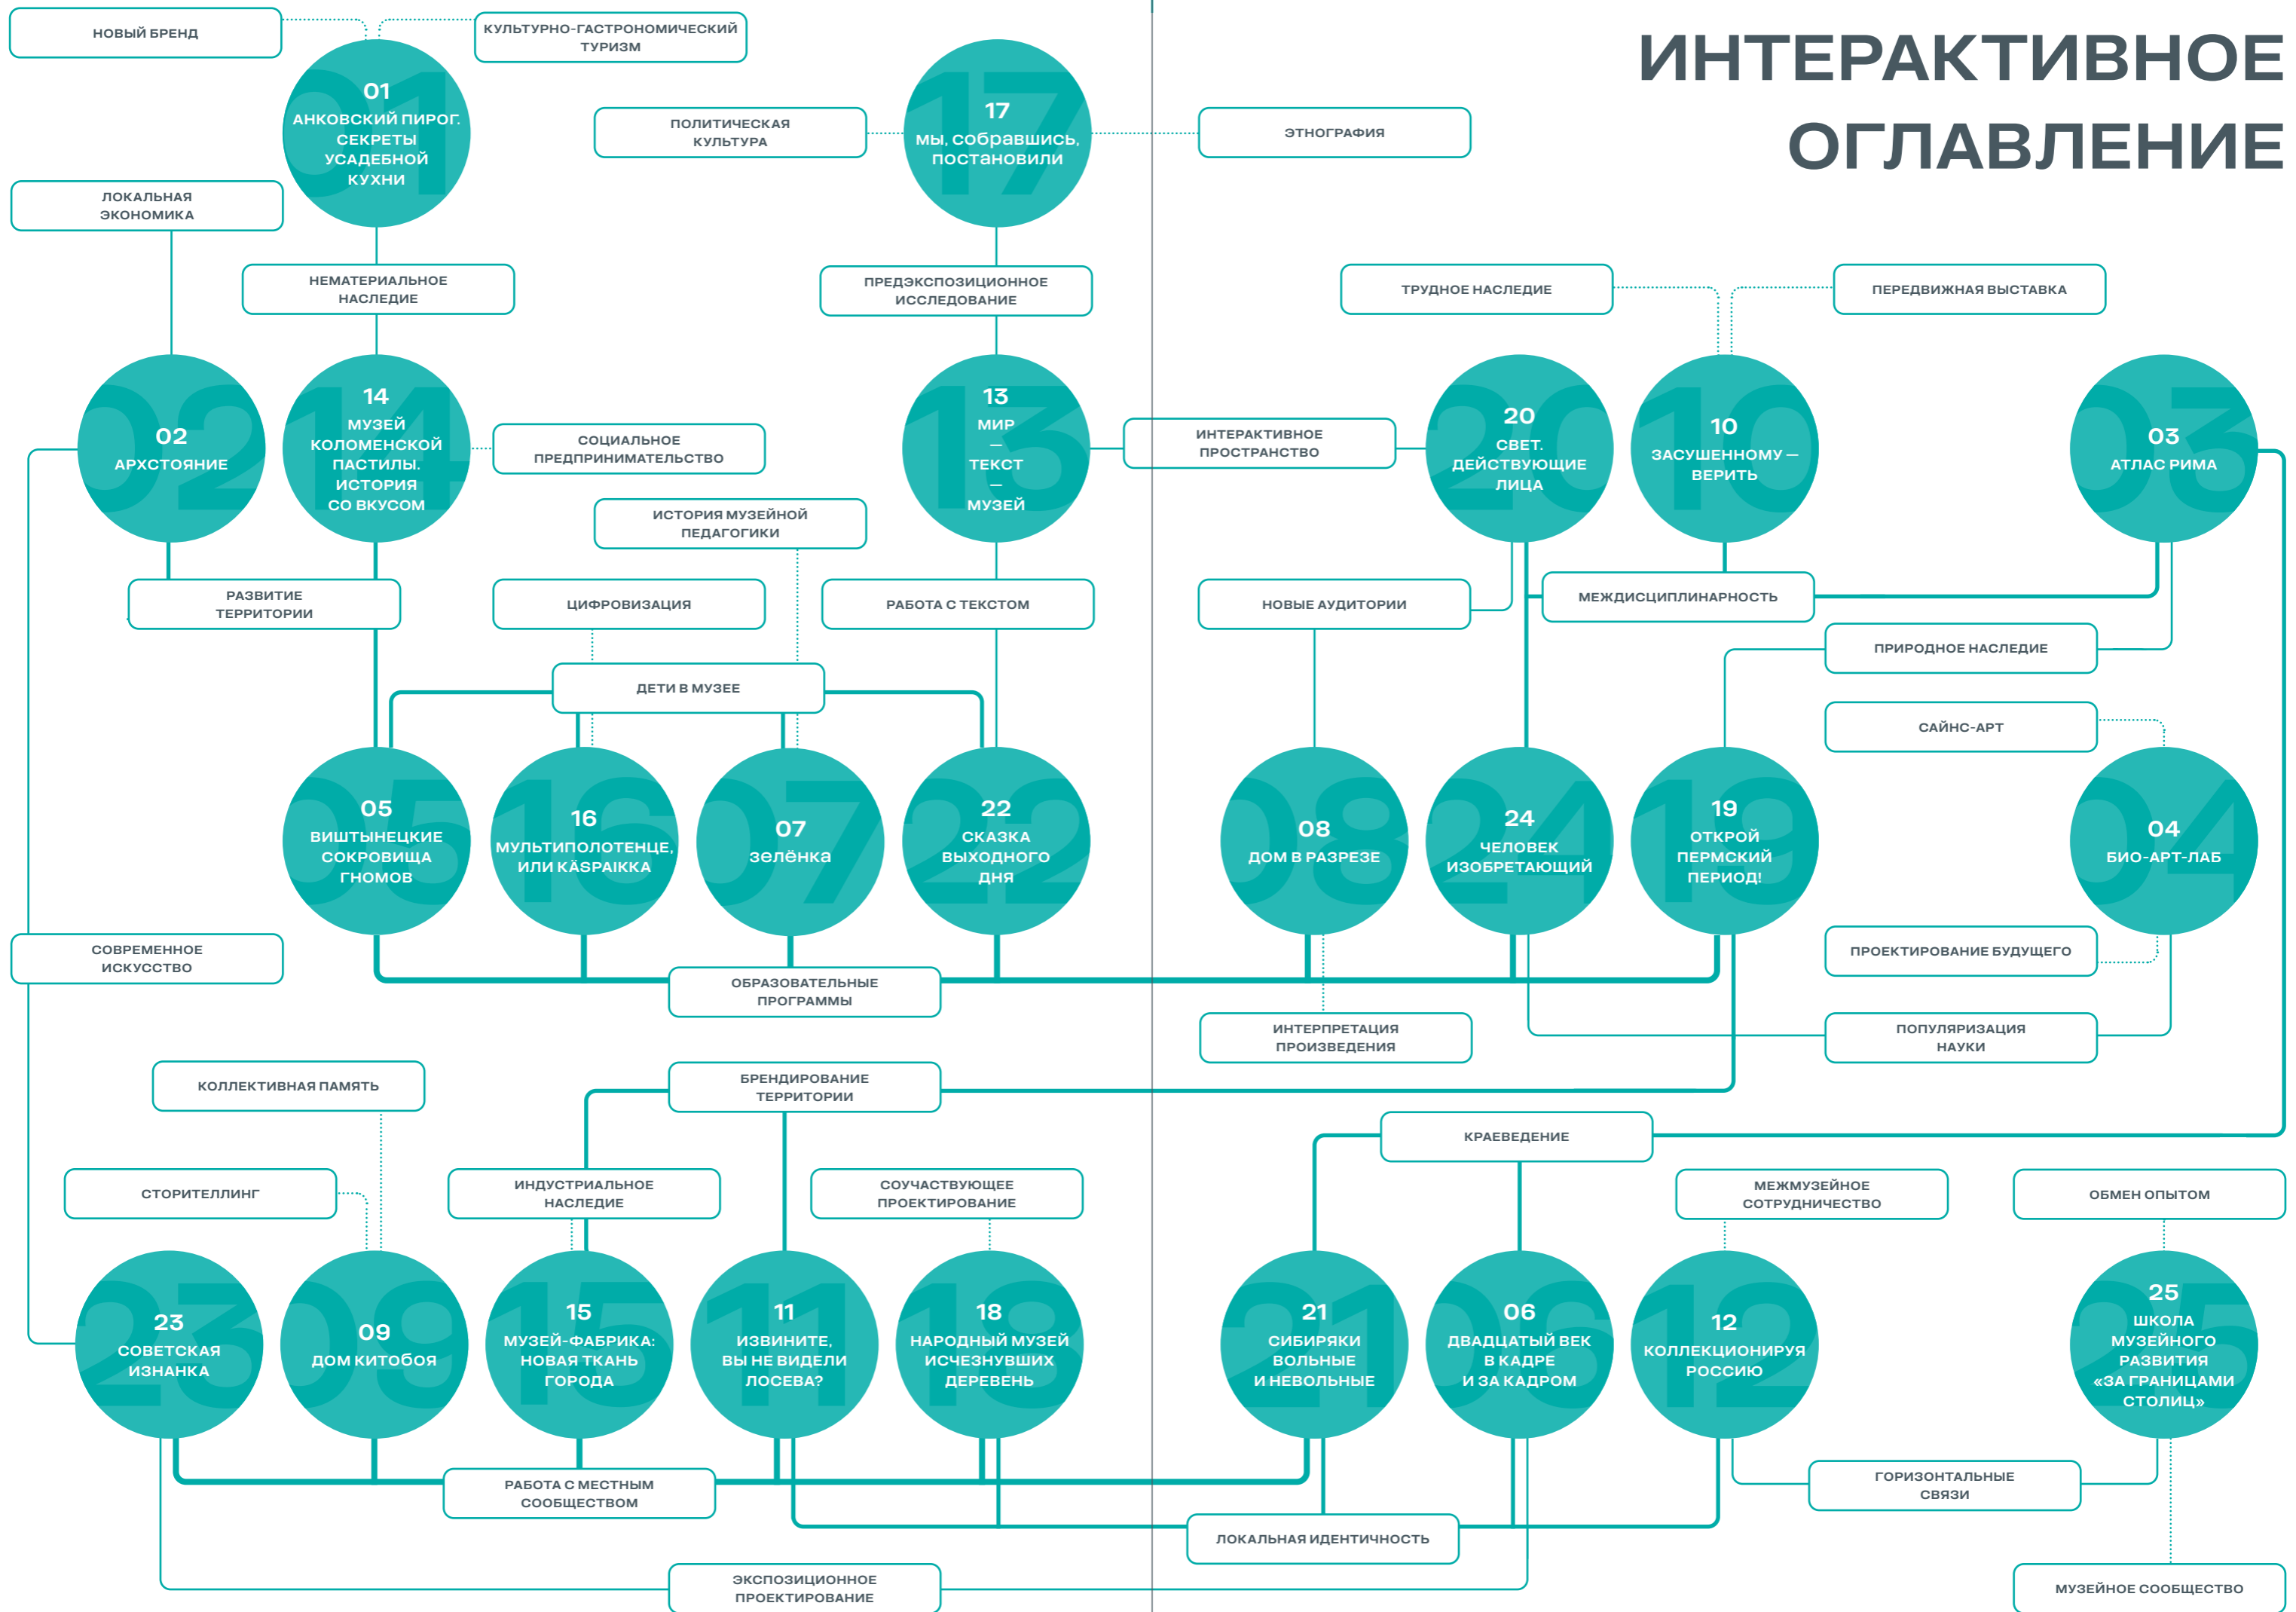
ИНТЕРАКТИВНОЕ ОГЛАВЛЕНИЕ

НОВЫЙ БРЕНД

КУЛЬТУРНО-ГАСТРОНОМИЧЕСКИЙ ТУРИЗМ

01 АНКОВСКИЙ ПИРОГ. СЕКРЕТЫ УСАДЕБНОЙ КУХНИ

ПОЛИТИЧЕСКАЯ КУЛЬТУРА

17 МЫ, СОБРАВШИСЬ, ПОСТАНОВИЛИ

ЭТНОГРАФИЯ

ЛОКАЛЬНАЯ ЭКОНОМИКА

НЕМАТЕРИАЛЬНОЕ НАСЛЕДИЕ

ПРЕДЭКСПОЗИЦИОННОЕ ИССЛЕДОВАНИЕ

ТРУДНОЕ НАСЛЕДИЕ

ПЕРЕДВИЖНАЯ ВЫСТАВКА

02 АРХСТОЯНИЕ

14 МУЗЕЙ КОЛОМЕНСКОЙ ПАСТИЛЫ. ИСТОРИЯ СО ВКУСОМ

СОЦИАЛЬНОЕ ПРЕДПРИНИМАТЕЛЬСТВО

13 МИР — ТЕКСТ — МУЗЕЙ

ИНТЕРАКТИВНОЕ ПРОСТРАНСТВО

20 СВЕТ. ДЕЙСТВУЮЩИЕ ЛИЦА

10 ЗАСУШЕННОМУ — ВЕРИТЬ

03 АТЛАС РИМА

ИСТОРИЯ МУЗЕЙНОЙ ПЕДАГОГИКИ

РАЗВИТИЕ ТЕРРИТОРИИ

ЦИФРОВИЗАЦИЯ

РАБОТА С ТЕКСТОМ

НОВЫЕ АУДИТОРИИ

МЕЖДИСЦИПЛИНАРНОСТЬ

ПРИРОДНОЕ НАСЛЕДИЕ

ДЕТИ В МУЗЕЕ

САЙНС-АРТ

05 ВИШТЫНЕЦКИЕ СОКРОВИЩА ГНОМОВ

16 МУЛЬТИПОЛОТЕНЦЕ, ИЛИ KÄSPAIKKA

07 зелёнка

22 СКАЗКА ВЫХОДНОГО ДНЯ

08 ДОМ В РАЗРЕЗЕ

24 ЧЕЛОВЕК ИЗОБРЕТАЮЩИЙ

19 ОТКРОЙ ПЕРМСКИЙ ПЕРИОД!

04 БИО-АРТ-ЛАБ

СОВРЕМЕННОЕ ИСКУССТВО

ОБРАЗОВАТЕЛЬНЫЕ ПРОГРАММЫ

ПРОЕКТИРОВАНИЕ БУДУЩЕГО

ИНТЕРПРЕТАЦИЯ ПРОИЗВЕДЕНИЯ

ПОПУЛЯРИЗАЦИЯ НАУКИ

КОЛЛЕКТИВНАЯ ПАМЯТЬ

БРЕНДИРОВАНИЕ ТЕРРИТОРИИ

КРАЕВЕДЕНИЕ

СТОРИТЕЛЛИНГ

ИНДУСТРИАЛЬНОЕ НАСЛЕДИЕ

СОУЧАСТВУЮЩЕЕ ПРОЕКТИРОВАНИЕ

МЕЖМУЗЕЙНОЕ СОТРУДНИЧЕСТВО

ОБМЕН ОПЫТОМ

23 СОВЕТСКАЯ ИЗНАНКА

09 ДОМ КИТОБОЯ

15 МУЗЕЙ-ФАБРИКА: НОВАЯ ТКАНЬ ГОРОДА

11 ИЗВИНИТЕ, ВЫ НЕ ВИДЕЛИ ЛОСЕВА?

18 НАРОДНЫЙ МУЗЕЙ ИСЧЕЗНУВШИХ ДЕРЕВЕНЬ

21 СИБИРЯКИ ВОЛЬНЫЕ И НЕВОЛЬНЫЕ

06 ДВАДЦАТЫЙ ВЕК В КАДРЕ И ЗА КАДРОМ

12 КОЛЛЕКЦИОНИРУЯ РОССИЮ

25 ШКОЛА МУЗЕЙНОГО РАЗВИТИЯ «ЗА ГРАНИЦАМИ СТОЛИЦ»

РАБОТА С МЕСТНЫМ СООБЩЕСТВОМ

ГОРИЗОНТАЛЬНЫЕ СВЯЗИ

ЛОКАЛЬНАЯ ИДЕНТИЧНОСТЬ

ЭКСПОЗИЦИОННОЕ ПРОЕКТИРОВАНИЕ

МУЗЕЙНОЕ СООБЩЕСТВО